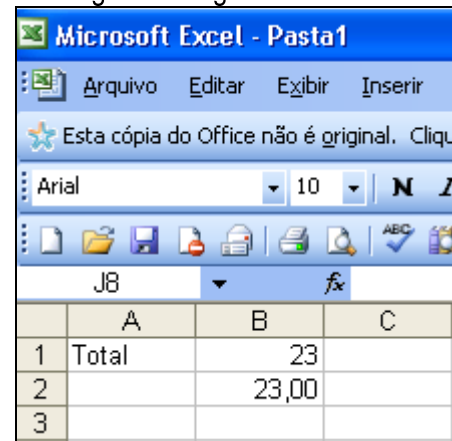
Microsoft Excel - Pasta1

Arquivo Editar Exibir Inserir

Esta cópia do Office não é original. Cliqu

Arial 10 N

J8 $f_x$

| | A | B | C |
|---|---|---|---|
| 1 | Total | 23 | |
| 2 | | 23,00 | |
| 3 | | | |